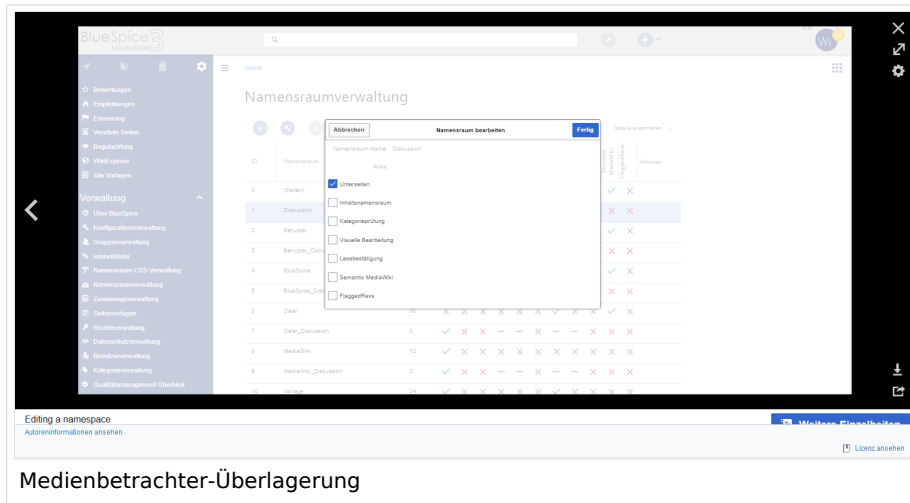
BlueSpice 3 MediaWiki

Q

Bewertungen
Empfehlungen
Erinnerung
Verfolgte Seiten
Begutachtung
WikiExplorer
Alle Vorlagen

Verwaltung
Über BlueSpice
Konfigurationsverwaltung
Gruppenverwaltung
Interwikilinks
Namensraum-CSS-Verwaltung
Namensraumverwaltung
Zuweisungsverwaltung
Seitenvorlagen
Rechteverwaltung
Datenschutzverwaltung
Benutzerverwaltung
Kategorienverwaltung
Qualitätsmanagement Überblick

Spezial

Namensraumverwaltung

Tabelle exportieren

| ID | Namensraum | | | |
|---|---|---|---|---|
| 0 | (Seiten) | | | |
| 1 | Diskussion | | | |
| 2 | Benutzer | | | |
| 3 | Benutzer_Diskussion | | | |
| 4 | BlueSpice | | | |
| 5 | BlueSpice_Diskussion | | | |
| 6 | Datei | 99 | | |
| 7 | Datei_Diskussion | 0 | | |
| 8 | MediaWiki | 12 | | |
| 9 | MediaWiki_Diskussion | 0 | | |
| 10 | Vorlage | 24 | | |

Semantic MediaWiki
FlaggedRevs
Aktionen

Abbrechen Namensraum bearbeiten Fertig

Namensraum-Name: Diskussion
Alias

Unterseiten
Inhaltsnamensraum
Kategorieprüfung
Visuelle Bearbeitung
Lesebestätigung
Semantic MediaWiki
FlaggedRevs

Editing a namespace
Autoreninformationen ansehen

Weitere Einzelheiten

Lizenz ansehen

Medienbetrachter-Überlagerung